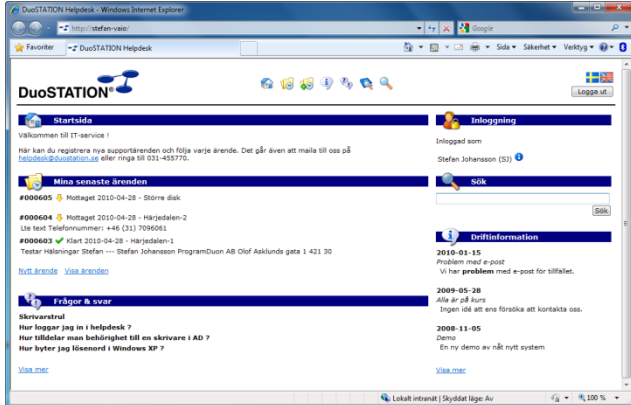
DuoSTATION Helpdesk - Windows Internet Explorer

http://stefan-vaio/

Google

Favoriter

DuoSTATION Helpdesk

Sida ▾ Säkerhet ▾ Verktyg ▾

DuoSTATION®

Logga ut

Startsida

Välkommen till IT-service !

Här kan du registrera nya supportärenden och följa varje ärende. Det går även att maila till oss på helpdesk@duostation.se eller ringa till 031-455770.

Mina senaste ärenden

#000605 Mottaget 2010-04-28 - Större disk

#000604 Mottaget 2010-04-28 - Härjedalen-2
Lte text Telefonnummer: +46 (31) 7096061

#000603 Klart 2010-04-28 - Härjedalen-1
Testar Hälsningar Stefan --- Stefan Johansson ProgramDuon AB Olof Asklunds gata 1 421 30

Nytt ärende Visa ärenden

Frågor & svar

Skrivarstrul
Hur loggar jag in i helpdesk ?
Hur tilldelar man behörighet till en skrivare i AD ?
Hur byter jag lösenord i Windows XP ?

Visa mer

Inloggning

Inloggad som

Stefan Johansson (SJ)

Sök

Sök

Driftinformation

2010-01-15
Problem med e-post
Vi har problem med e-post för tillfället.

2009-05-28
Alla är på kurs
Ingen idé att ens försöka att kontakta oss.

2008-11-05
Demo
En ny demo av nåt nytt system

Visa mer

Lokalt intranät | Skyddat läge: Av

100 %